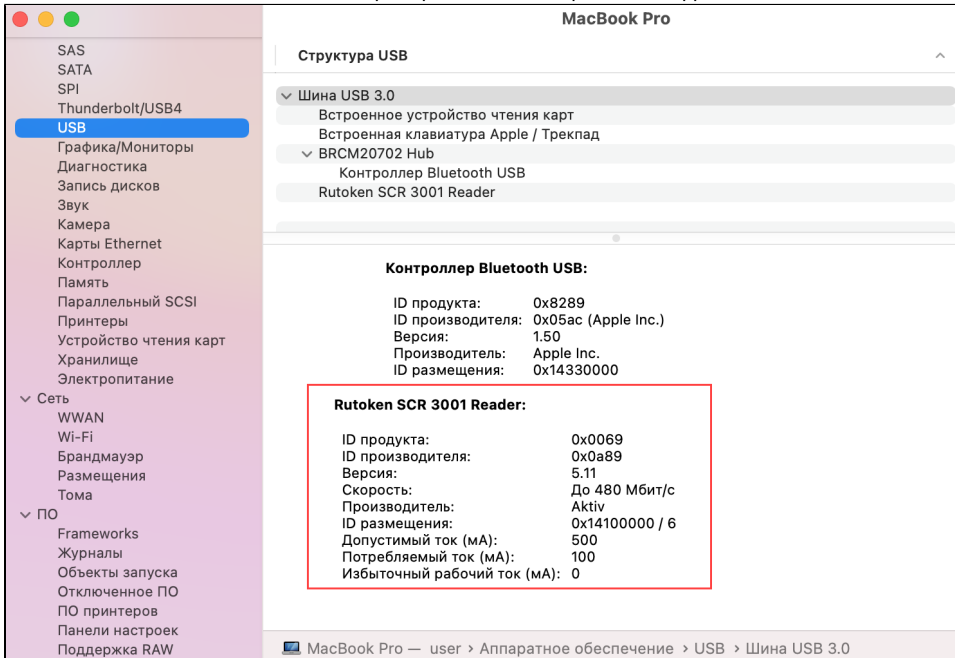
MacBook Pro

SAS
SATA
SPI
Thunderbolt/USB4
USB
Графика/Мониторы
Диагностика
Запись дисков
Звук
Камера
Карты Ethernet
Контроллер
Память
Параллельный SCSI
Принтеры
Устройство чтения карт
Хранилище
Электропитание
Сеть
WWAN
Wi-Fi
Брандмауэр
Размещения
Тома
ПО
Frameworks
Журналы
Объекты запуска
Отключенное ПО
ПО принтеров
Панели настроек
Поддержка RAW

Структура USB

Шина USB 3.0
Встроенное устройство чтения карт
Встроенная клавиатура Apple / Трекпад
BRCM20702 Hub
Контроллер Bluetooth USB
Rutoken SCR 3001 Reader

Контроллер Bluetooth USB:

| | |
|---|---|
| ID продукта: | 0x8289 |
| ID производителя: | 0x05ac (Apple Inc.) |
| Версия: | 1.50 |
| Производитель: | Apple Inc. |
| ID размещения: | 0x14330000 |

Rutoken SCR 3001 Reader:

| | |
|---|---|
| ID продукта: | 0x0069 |
| ID производителя: | 0x0a89 |
| Версия: | 5.11 |
| Скорость: | До 480 Мбит/с |
| Производитель: | Aktiv |
| ID размещения: | 0x14100000 / 6 |
| Допустимый ток (мА): | 500 |
| Потребляемый ток (мА): | 100 |
| Избыточный рабочий ток (мА): | 0 |

MacBook Pro — user › Аппаратное обеспечение › USB › Шина USB 3.0